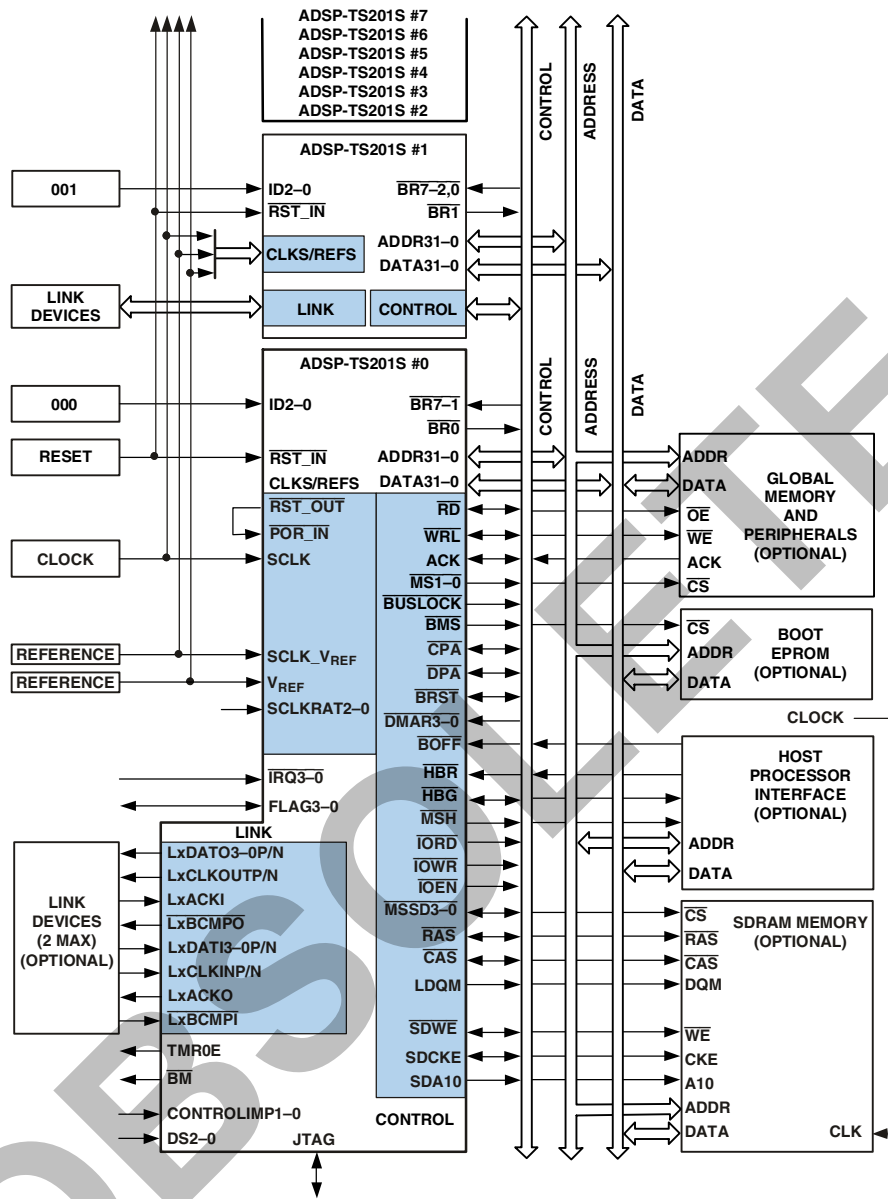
ADSP-TS201S #7
ADSP-TS201S #6
ADSP-TS201S #5
ADSP-TS201S #4
ADSP-TS201S #3
ADSP-TS201S #2

CONTROL
ADDRESS
DATA

ADSP-TS201S #1

001
ID2–0
$\overline{BR7–2,0}$
$\overline{RST\_IN}$
$\overline{BR1}$
CLKS/REFS
ADDR31–0
DATA31–0
LINK DEVICES
LINK
CONTROL

ADSP-TS201S #0
CONTROL
ADDRESS
DATA

000
ID2–0
$\overline{BR7–1}$
$\overline{BR0}$
RESET
$\overline{RST\_IN}$
ADDR31–0
CLKS/REFS
DATA31–0
$\overline{RST\_OUT}$
$\overline{POR\_IN}$
CLOCK
SCLK
$\overline{RD}$
$\overline{WRL}$
ACK
$\overline{MS1–0}$
$\overline{BUSLOCK}$
$\overline{BMS}$
REFERENCE
SCLK_V$_{REF}$
REFERENCE
V$_{REF}$
SCLKRAT2–0
$\overline{CPA}$
$\overline{DPA}$
$\overline{BRST}$
$\overline{DMAR3–0}$
$\overline{BOFF}$
$\overline{IRQ3–0}$
FLAG3–0
$\overline{HBR}$
$\overline{HBG}$
$\overline{MSH}$
$\overline{IORD}$
$\overline{IOWR}$
$\overline{IOEN}$
MSSD3–0
$\overline{RAS}$
$\overline{CAS}$
LDQM
$\overline{SDWE}$
SDCKE
SDA10

LINK
LxDATO3–0P/N
LxCLKOUTP/N
LxACKI
$\overline{LxBCMPO}$
LxDATI3–0P/N
LxCLKINP/N
LxACKO
$\overline{LxBCMPI}$
LINK DEVICES (2 MAX) (OPTIONAL)
TMR0E
$\overline{BM}$
CONTROLIMP1–0
DS2–0
JTAG
CONTROL

ADDR
DATA
$\overline{OE}$
$\overline{WE}$
ACK
$\overline{CS}$
GLOBAL MEMORY AND PERIPHERALS (OPTIONAL)

$\overline{CS}$
ADDR
DATA
BOOT EPROM (OPTIONAL)

CLOCK

HOST PROCESSOR INTERFACE (OPTIONAL)
ADDR
DATA

$\overline{CS}$
$\overline{RAS}$
$\overline{CAS}$
DQM
$\overline{WE}$
CKE
A10
ADDR
DATA
SDRAM MEMORY (OPTIONAL)
CLK